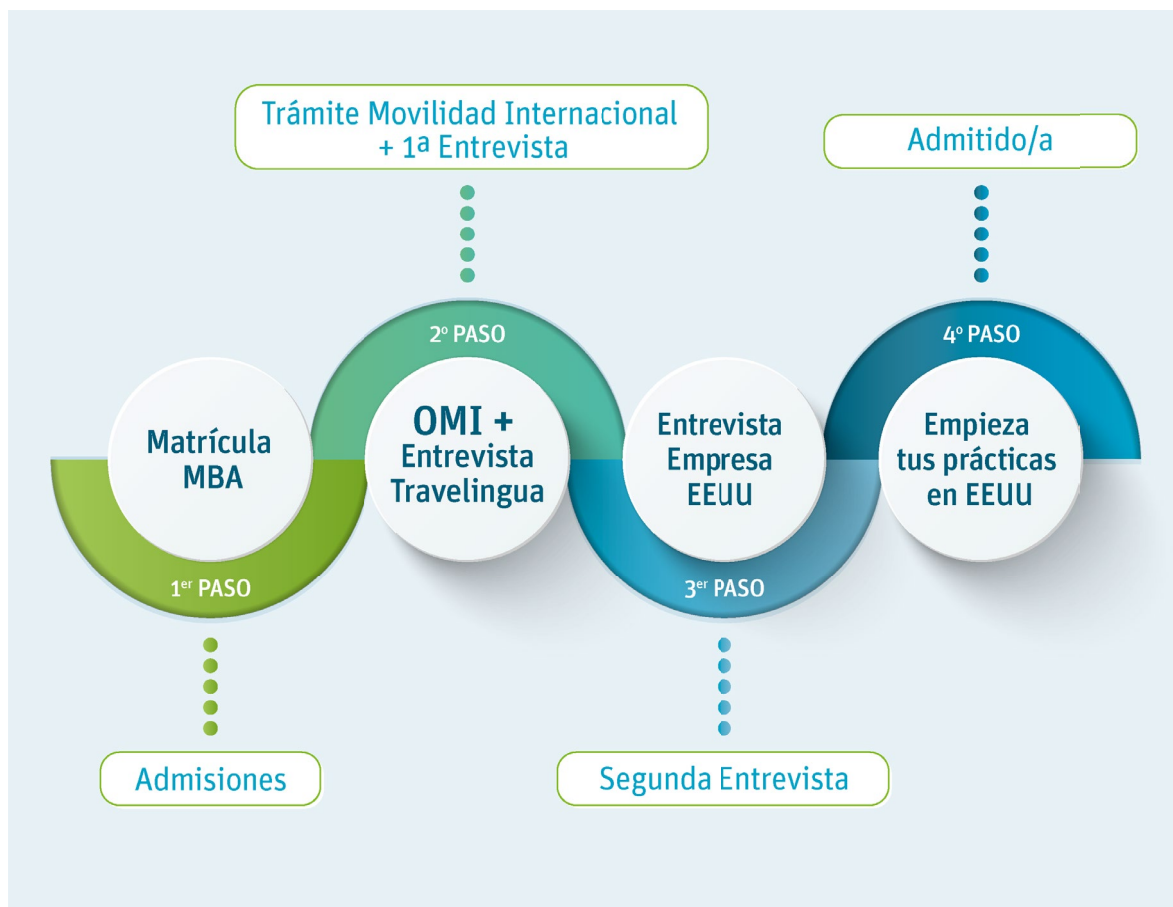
Trámite Movilidad Internacional + 1ª Entrevista

Admitido/a

2º PASO

4º PASO

Matrícula MBA

OMI + Entrevista Travelingua

Entrevista Empresa EEUU

Empieza tus prácticas en EEUU

1$^{er}$ PASO

3$^{er}$ PASO

Admisiones

Segunda Entrevista